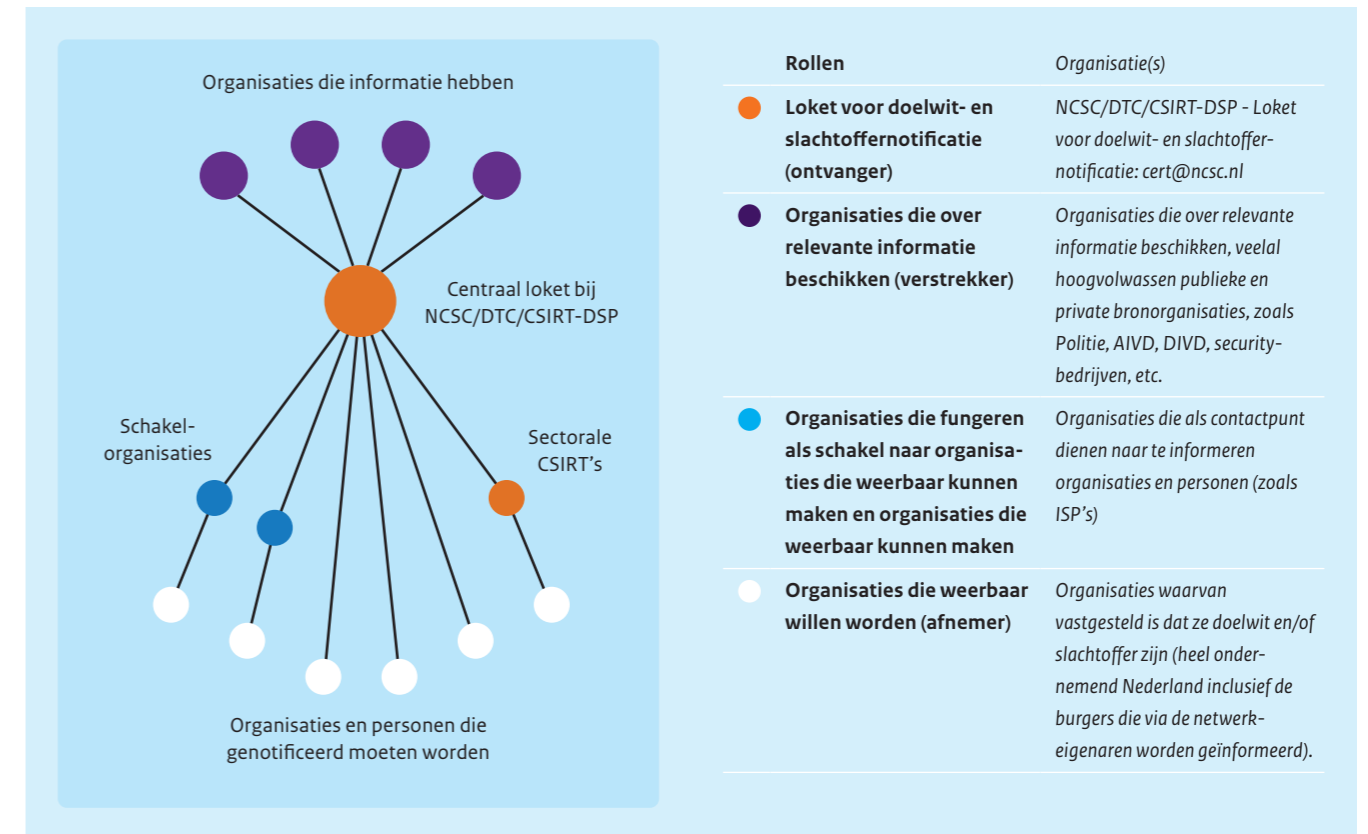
Organisaties die informatie hebben

Centraal loket bij NCSC/DTC/CSIRT-DSP

Schakel-organisaties

Sectorale CSIRT's

Organisaties en personen die genotificeerd moeten worden

| | Rollen | Organisatie(s) |
|---|---|---|
| | Loket voor doelwit- en slachtoffernotificatie (ontvanger) | NCSC/DTC/CSIRT-DSP - Loket voor doelwit- en slachtoffernotificatie: cert@ncsc.nl |
| | Organisaties die over relevante informatie beschikken (verstrekker) | Organisaties die over relevante informatie beschikken, veelal hoogvolwassen publieke en private bronorganisaties, zoals Politie, AIVD, DIVD, securitybedrijven, etc. |
| | Organisaties die fungeren als schakel naar organisaties die weerbaar kunnen maken en organisaties die weerbaar kunnen maken | Organisaties die als contactpunt dienen naar te informeren organisaties en personen (zoals ISP's) |
| | Organisaties die weerbaar willen worden (afnemer) | Organisaties waarvan vastgesteld is dat ze doelwit en/of slachtoffer zijn (heel ondernemend Nederland inclusief de burgers die via de netwerkeigenaren worden geïnformeerd). |